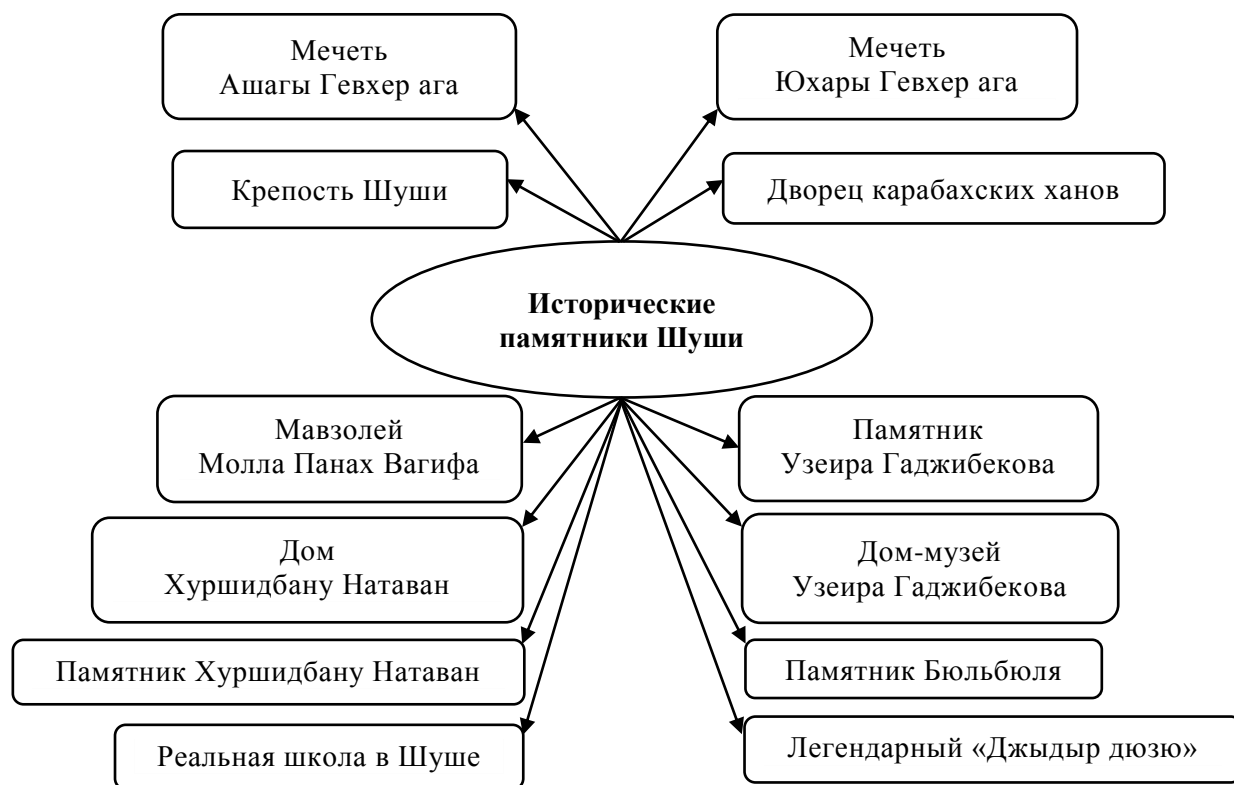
Мечеть
Ашагы Гевхер ага

Мечеть
Юхары Гевхер ага

Крепость Шуши

Дворец карабахских ханов

**Исторические памятники Шуши**

Мавзолей
Молла Панах Вагифа

Памятник
Узеира Гаджибекова

Дом
Хуршидбану Натаван

Дом-музей
Узеира Гаджибекова

Памятник Хуршидбану Натаван

Памятник Бюльбюля

Реальная школа в Шуше

Легендарный «Джыдыр дюзю»